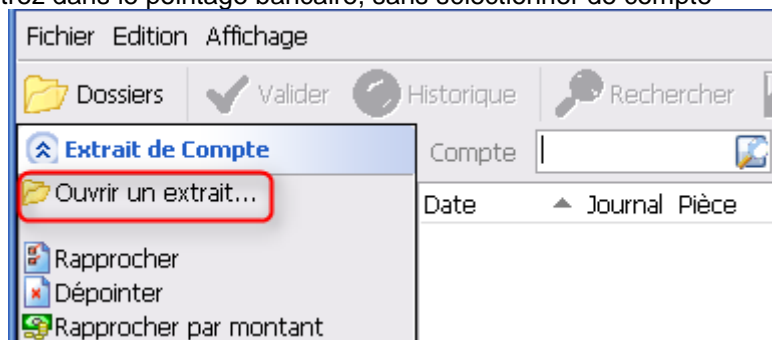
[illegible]trez dans le pointage bancaire, sans sélectionner de compte

Fichier Edition Affichage

Dossiers Valider Historique Rechercher

Extrait de Compte

Compte

Ouvrir un extrait...

Date Journal Pièce

Rapprocher
Dépointer
Rapprocher par montant